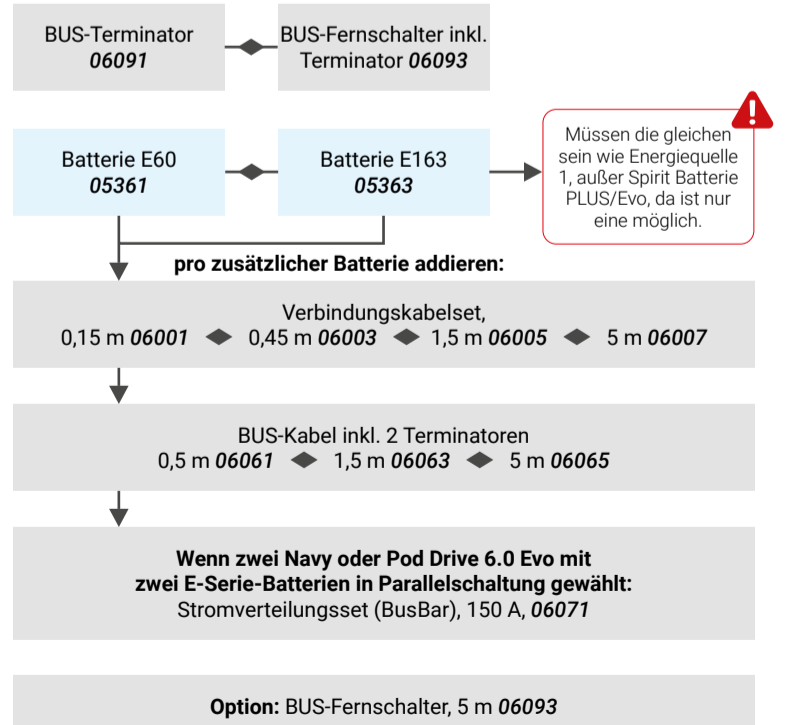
BUS-Terminator
***06091***

BUS-Fernschalter inkl. Terminator ***06093***

Batterie E60
***05361***

Batterie E163
***05363***

Müssen die gleichen sein wie Energiequelle 1, außer Spirit Batterie PLUS/Evo, da ist nur eine möglich.

**pro zusätzlicher Batterie addieren:**

Verbindungskabelset,
0,15 m ***06001*** 0,45 m ***06003*** 1,5 m ***06005*** 5 m ***06007***

BUS-Kabel inkl. 2 Terminatoren
0,5 m ***06061*** 1,5 m ***06063*** 5 m ***06065***

**Wenn zwei Navy oder Pod Drive 6.0 Evo mit zwei E-Serie-Batterien in Parallelschaltung gewählt:**
Stromverteilungsset (BusBar), 150 A, ***06071***

**Option:** BUS-Fernschalter, 5 m ***06093***